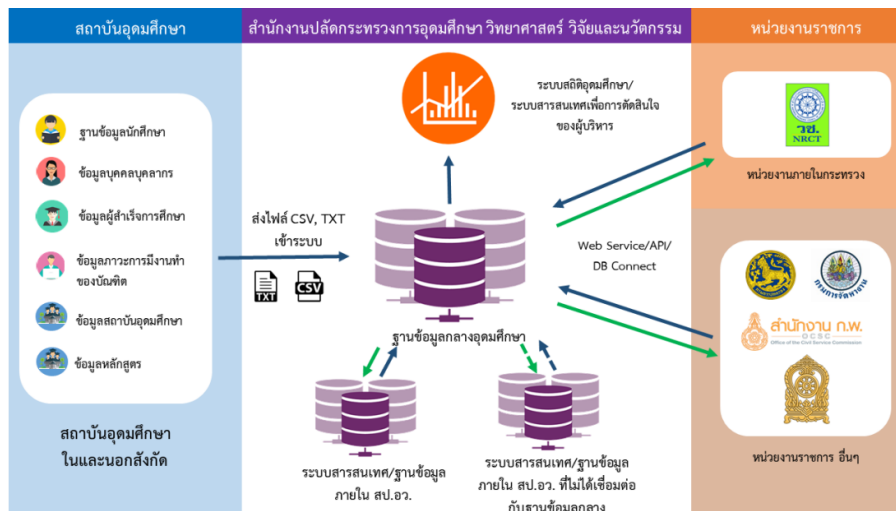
สถาบันอุดมศึกษา

สำนักงานปลัดกระทรวงการอุดมศึกษา วิทยาศาสตร์ วิจัยและนวัตกรรม

หน่วยงานราชการ

ฐานข้อมูลนักศึกษา

ข้อมูลบุคคลบุคลากร

ข้อมูลผู้สำเร็จการศึกษา

ข้อมูลภาวะการมีงานทำของบัณฑิต

ข้อมูลสถาบันอุดมศึกษา

ข้อมูลหลักสูตร

สถาบันอุดมศึกษาในและนอกสังกัด

ระบบสถิติอุดมศึกษา/ระบบสารสนเทศเพื่อการตัดสินใจของผู้บริหาร

ส่งไฟล์ CSV, TXT เข้าระบบ

TXT

CSV

ฐานข้อมูลกลางอุดมศึกษา

ระบบสารสนเทศ/ฐานข้อมูลภายใน สป.อว.

ระบบสารสนเทศ/ฐานข้อมูลภายใน สป.อว. ที่ไม่ได้เชื่อมต่อกับฐานข้อมูลกลาง

Web Service/API/ DB Connect

วช. NRCT

หน่วยงานภายในกระทรวง

กรมการจัดหางาน

สำนักงาน ก.พ.

Office of the Civil Service Commission

OCSC

หน่วยงานราชการ อื่นๆ